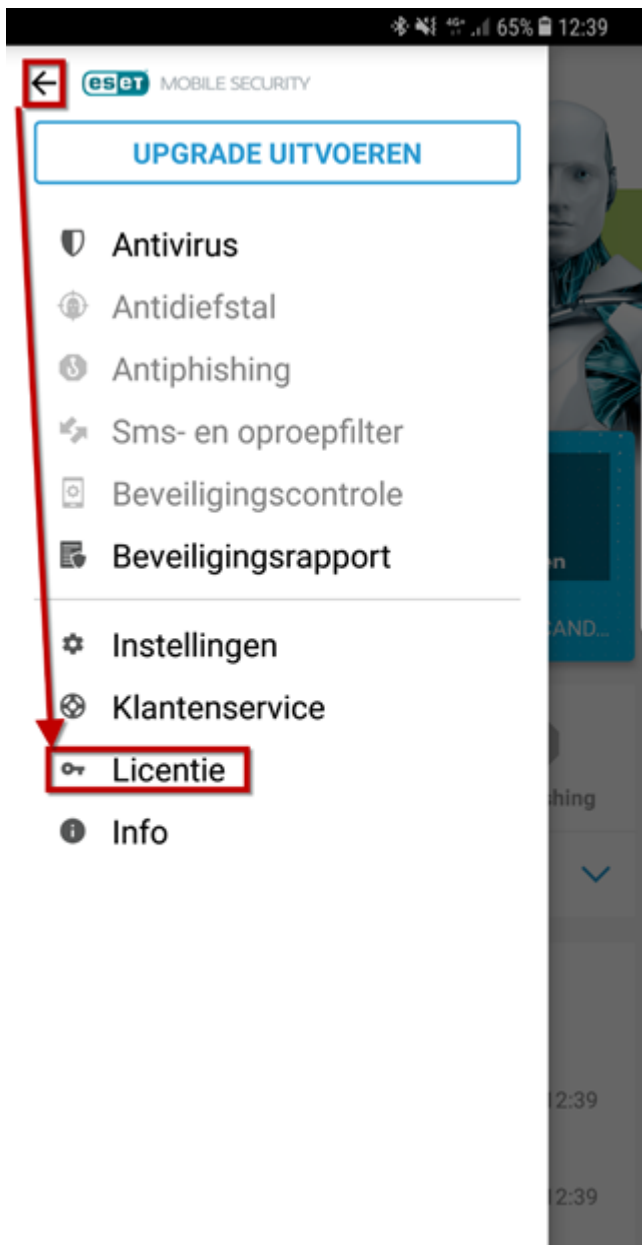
65% 12:39

ESET MOBILE SECURITY

UPGRADE UITVOEREN

Antivirus

Antidiefstal

Antiphishing

Sms- en oproepfilter

Beveiligingscontrole

Beveiligingsrapport

Instellingen

Klantenservice

Licentie

Info

en

CAND...

hing

12:39

12:39